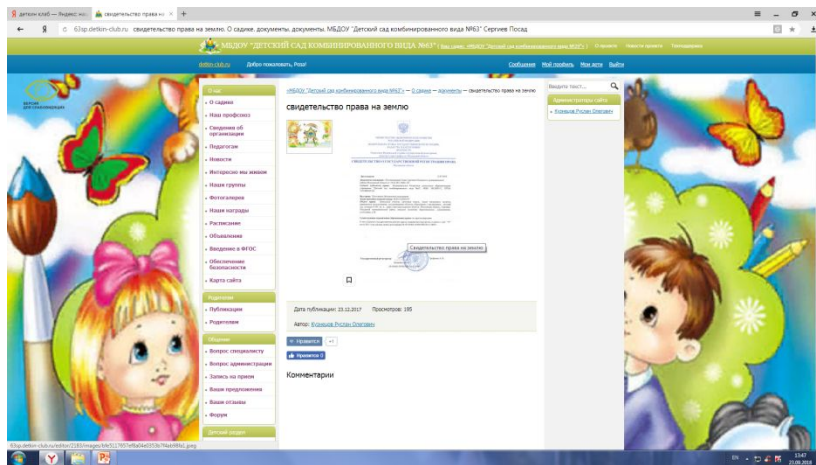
детский клуб — Яндекс.ма | свидетельство права на ×  +

63sp.detkin-club.ru  свидетельство права на землю. О садике, документы, документы. МБДОУ "Детский сад комбинированного вида №63" Сергиев Посад

МБДОУ "ДЕТСКИЙ САД КОМБИНИРОВАННОГО ВИДА №63" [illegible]

detkin-club.ru  Добро пожаловать, Рома!  Сообщения  Мой профиль  Мои сайты  Выйти

О нас
О садике
Наш профсоюз
Сведения об организации
Педагогам
Новости
Интересно мы живем
Наши группы
Фотогалерея
Наши награды
Расписание
Объявления
Введение в ФГОС
Обеспечение безопасности
Карта сайта

Родителям
Публикации
Родителям

Общение
Вопрос специалисту
Вопрос администрации
Запись на прием
Ваши предложения
Ваши отзывы
Форум

Детский досуг

«МБДОУ "Детский сад комбинированного вида №63"» — О садике — документы — свидетельство права на землю

свидетельство права на землю

Свидетельство права на землю

Дата публикации: 23.12.2017  Просмотров: 195

Автор: Кузнецов Руслан Олегович

Нравится  +1

Нравится 0

Комментарии

Введите текст...

Администраторы сайта
Кузнецов Руслан Олегович

63sp.detkin-club.ru/editor/2183/images/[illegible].jpeg

EN  15:47  25.08.2018